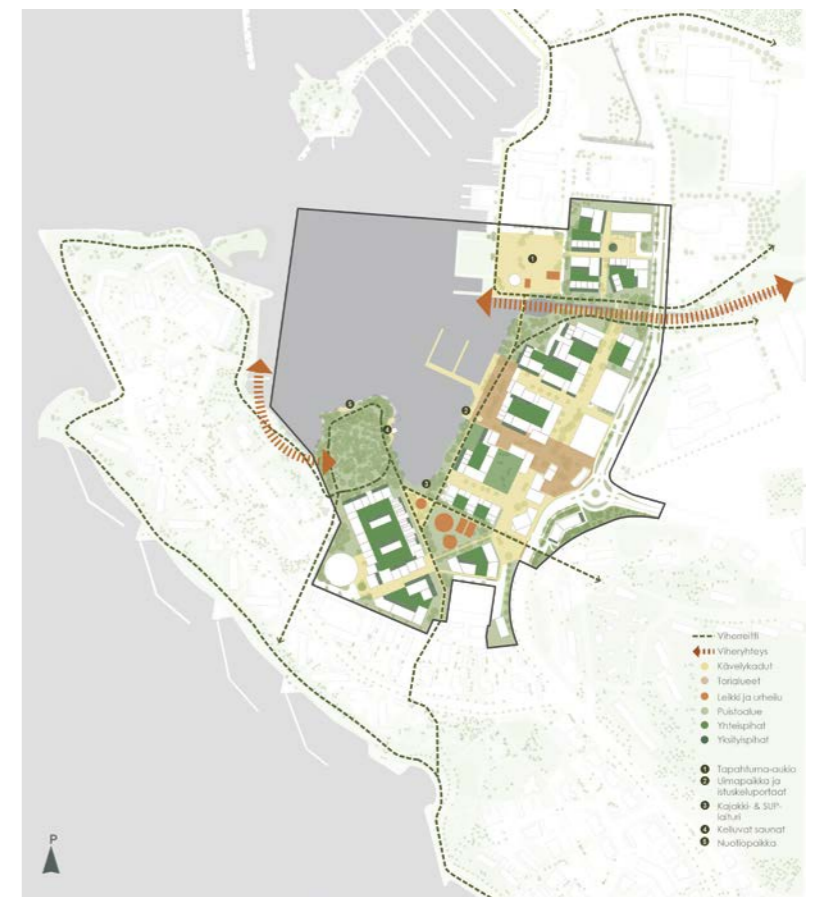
1
2
3
4
5

Viherreitti
Viheryhteys
Kävelykadut
Torialueet
Leikki ja urheilu
Puistoalue
Yhteispihat
Yksityispihat

1 Tapahtuma-aukio
2 Uimapaikka ja istuskeluportaat
3 Kajakki- & SUP-laituri
4 Kelluvat saunat
5 Nuotiopaikka

P